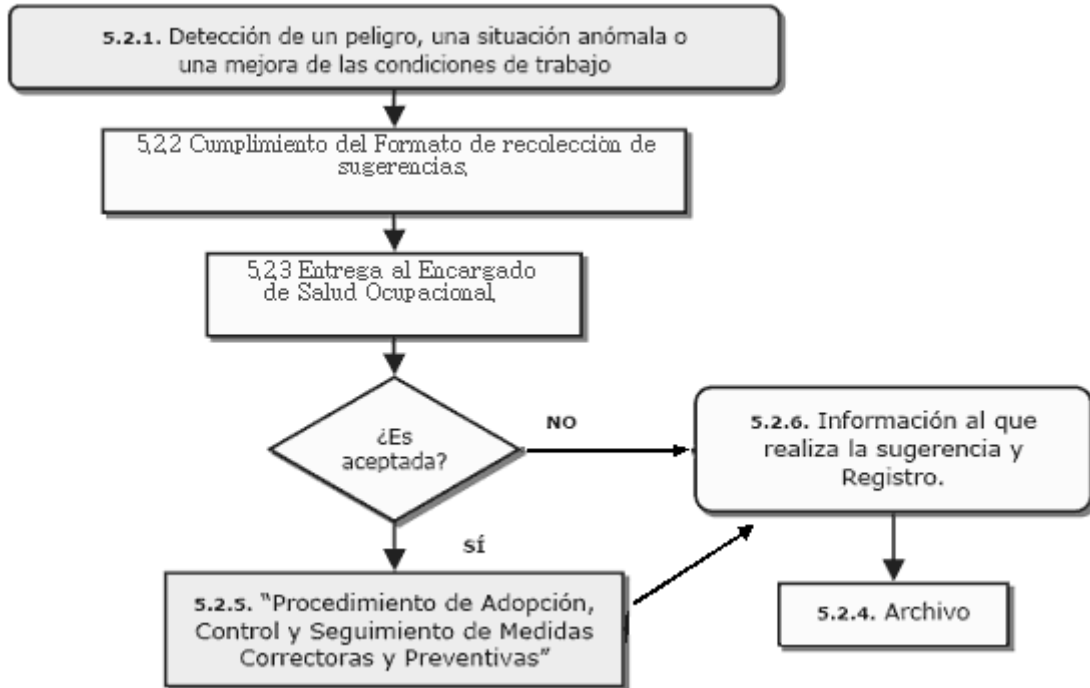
5.2.1. Detección de un peligro, una situación anómala o una mejora de las condiciones de trabajo

5.2.2 Cumplimiento del Formato de recolección de sugerencias.

5.2.3 Entrega al Encargado de Salud Ocupacional.

¿Es aceptada?

NO

5.2.6. Información al que realiza la sugerencia y Registro.

SÍ

5.2.5. "Procedimiento de Adopción, Control y Seguimiento de Medidas Correctoras y Preventivas"

5.2.4. Archivo